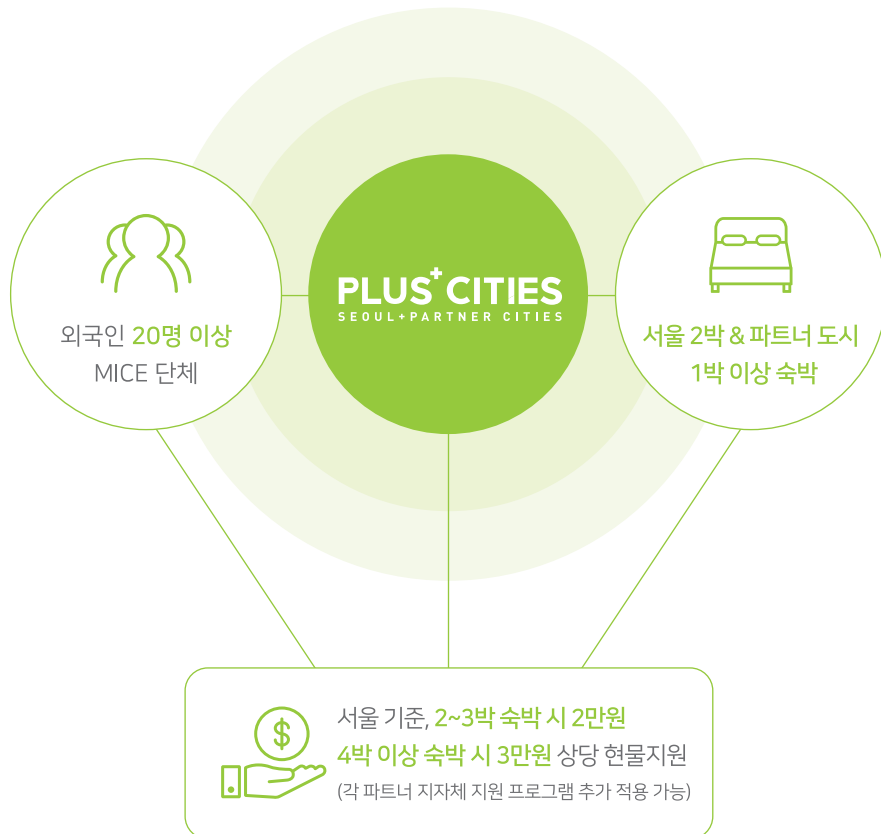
외국인 20명 이상
MICE 단체

PLUS+ CITIES
SEOUL+PARTNER CITIES

서울 2박 & 파트너 도시
1박 이상 숙박

$

서울 기준, 2~3박 숙박 시 2만원
4박 이상 숙박 시 3만원 상당 현물지원
(각 파트너 지자체 지원 프로그램 추가 적용 가능)